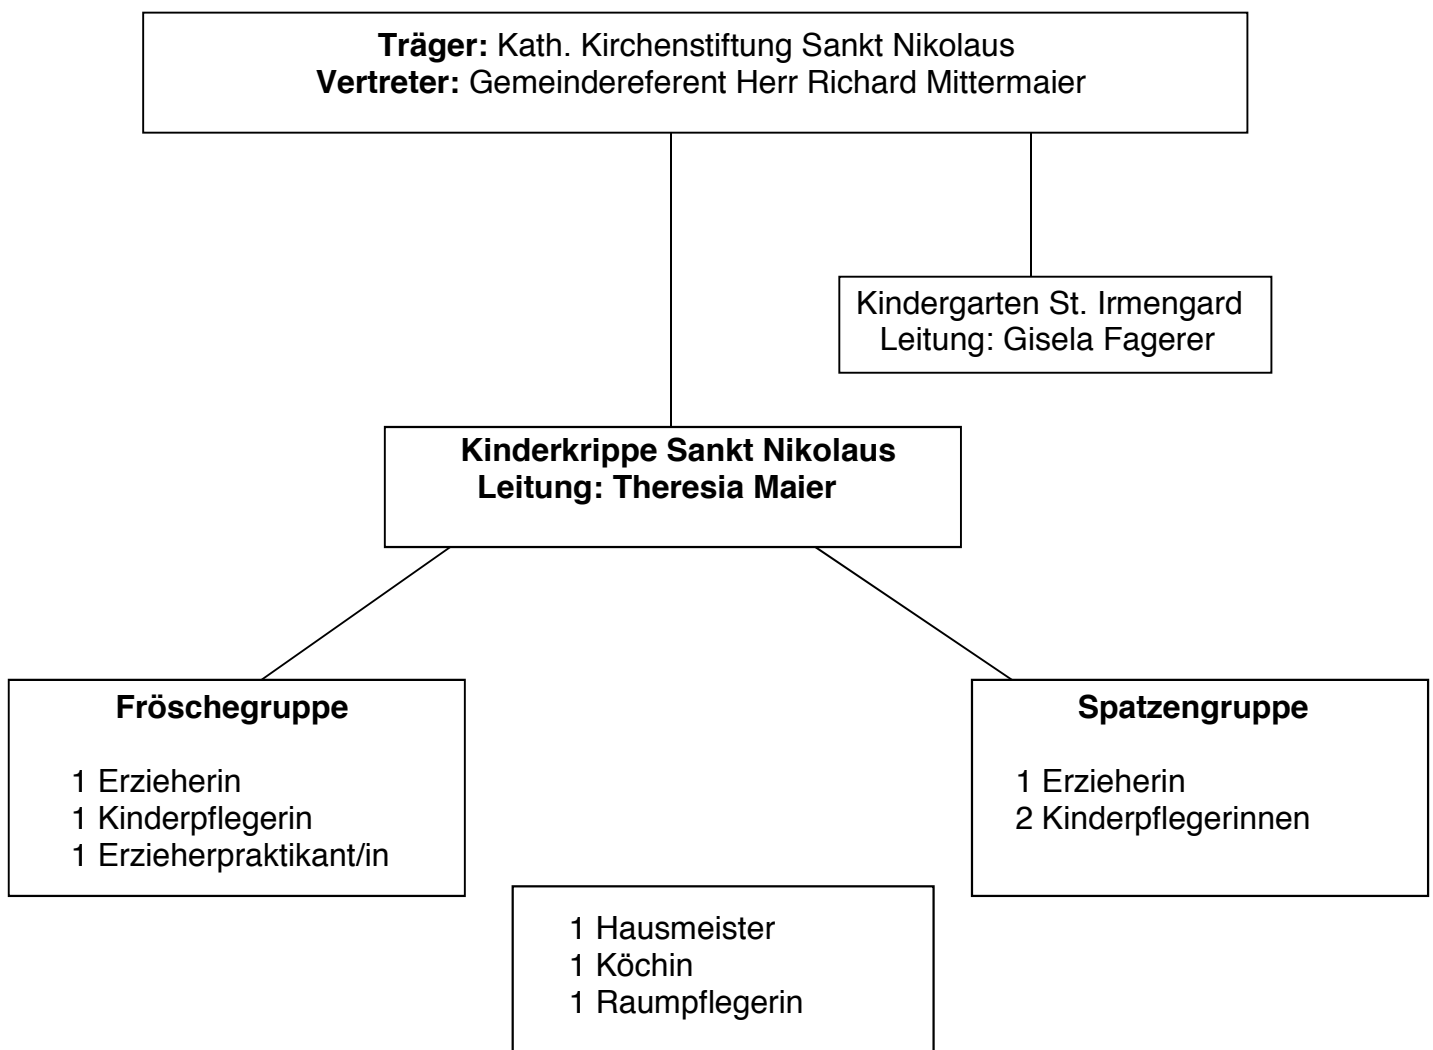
**Träger:** Kath. Kirchenstiftung Sankt Nikolaus
**Vertreter:** Gemeindereferent Herr Richard Mittermaier

Kindergarten St. Irmengard
Leitung: Gisela Fagerer

**Kinderkrippe Sankt Nikolaus**
**Leitung: Theresia Maier**

**Fröschegruppe**

1 Erzieherin
1 Kinderpflegerin
1 Erzieherpraktikant/in

**Spatzengruppe**

1 Erzieherin
2 Kinderpflegerinnen

1 Hausmeister
1 Köchin
1 Raumpflegerin